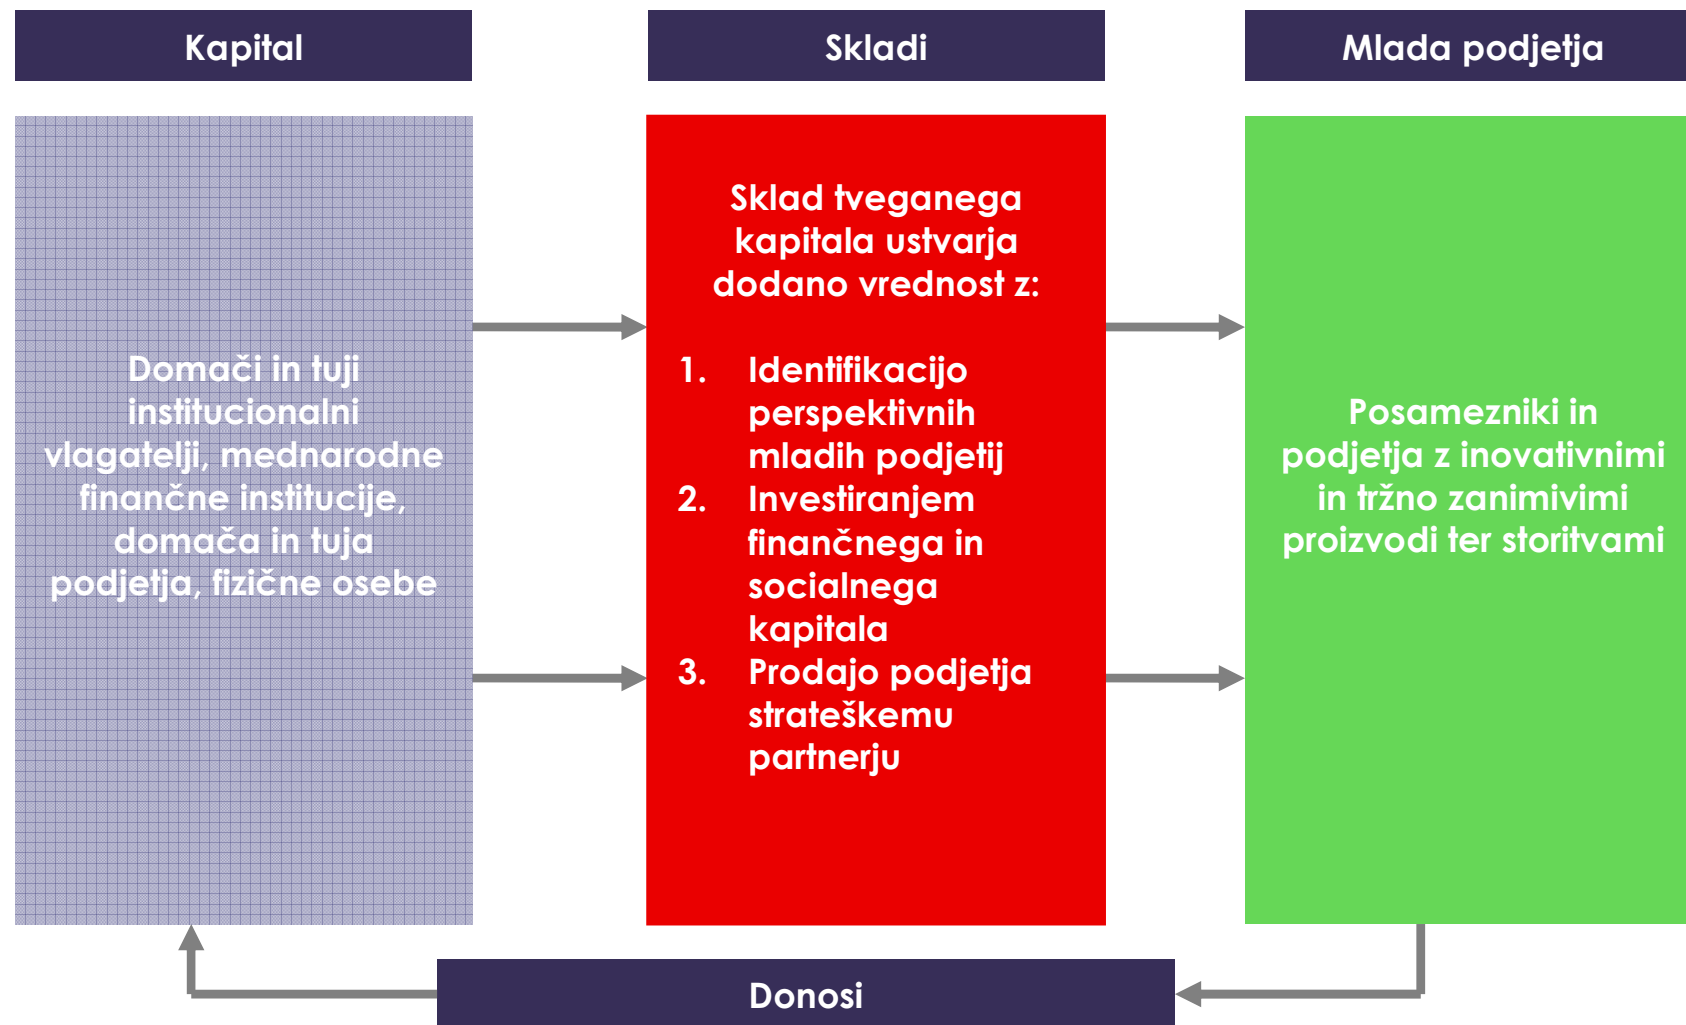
Kapital

Skladi

Mlada podjetja

Domači in tuji institucionalni vlagatelji, mednarodne finančne institucije, domača in tuja podjetja, fizične osebe

Sklad tveganega kapitala ustvarja dodano vrednost z:

1. Identifikacijo perspektivnih mladih podjetij
2. Investiranjem finančnega in socialnega kapitala
3. Prodajo podjetja strateškemu partnerju

Posamezniki in podjetja z inovativnimi in tržno zanimivimi proizvodi ter storitvami

Donosi